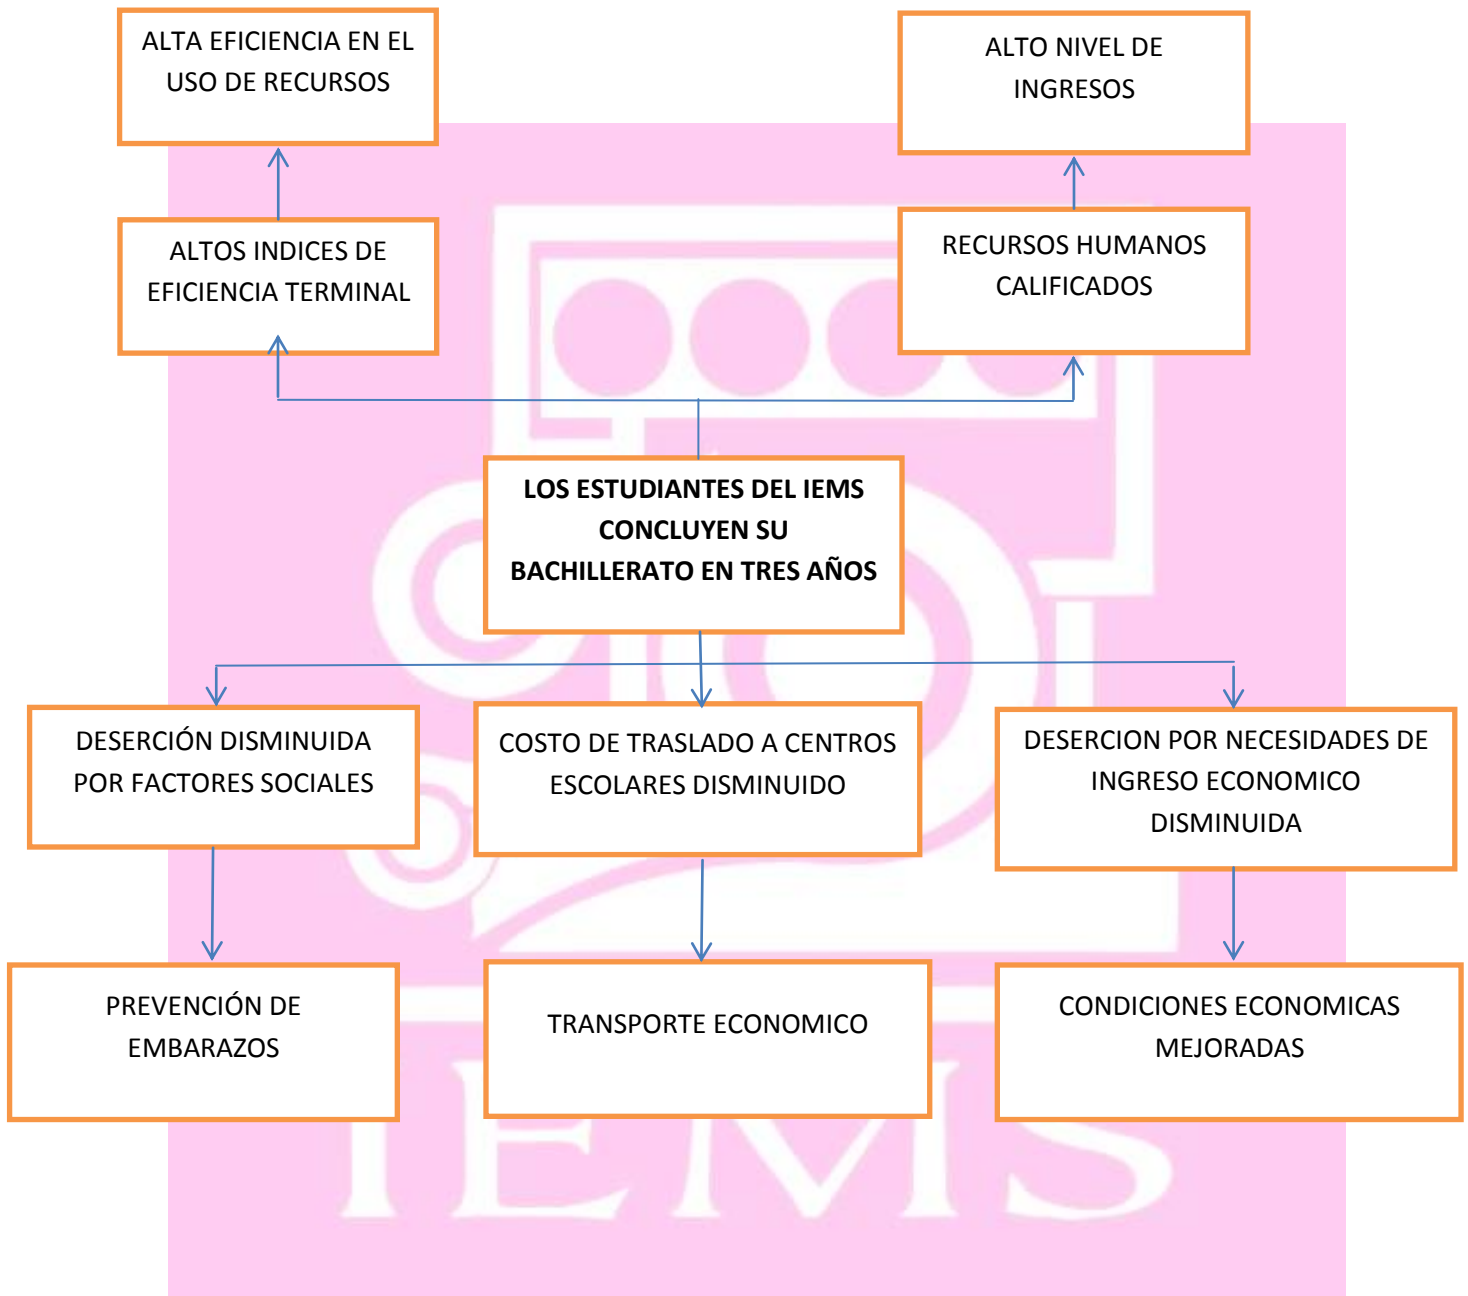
ALTA EFICIENCIA EN EL USO DE RECURSOS

ALTO NIVEL DE INGRESOS

ALTOS INDICES DE EFICIENCIA TERMINAL

RECURSOS HUMANOS CALIFICADOS

**LOS ESTUDIANTES DEL IEMS CONCLUYEN SU BACHILLERATO EN TRES AÑOS**

DESERCIÓN DISMINUIDA POR FACTORES SOCIALES

COSTO DE TRASLADO A CENTROS ESCOLARES DISMINUIDO

DESERCION POR NECESIDADES DE INGRESO ECONOMICO DISMINUIDA

PREVENCIÓN DE EMBARAZOS

TRANSPORTE ECONOMICO

CONDICIONES ECONOMICAS MEJORADAS

IEMS